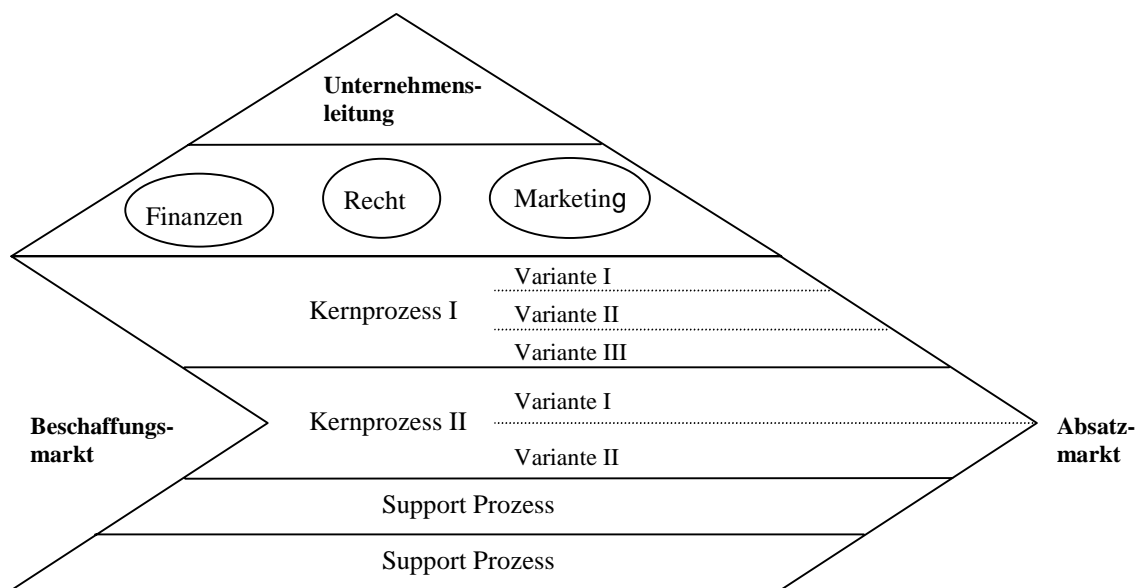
Unternehmensleitung

Finanzen

Recht

Marketing

Kernprozess I

Variante I

Variante II

Variante III

Beschaffungsmarkt

Kernprozess II

Variante I

Variante II

Absatzmarkt

Support Prozess

Support Prozess